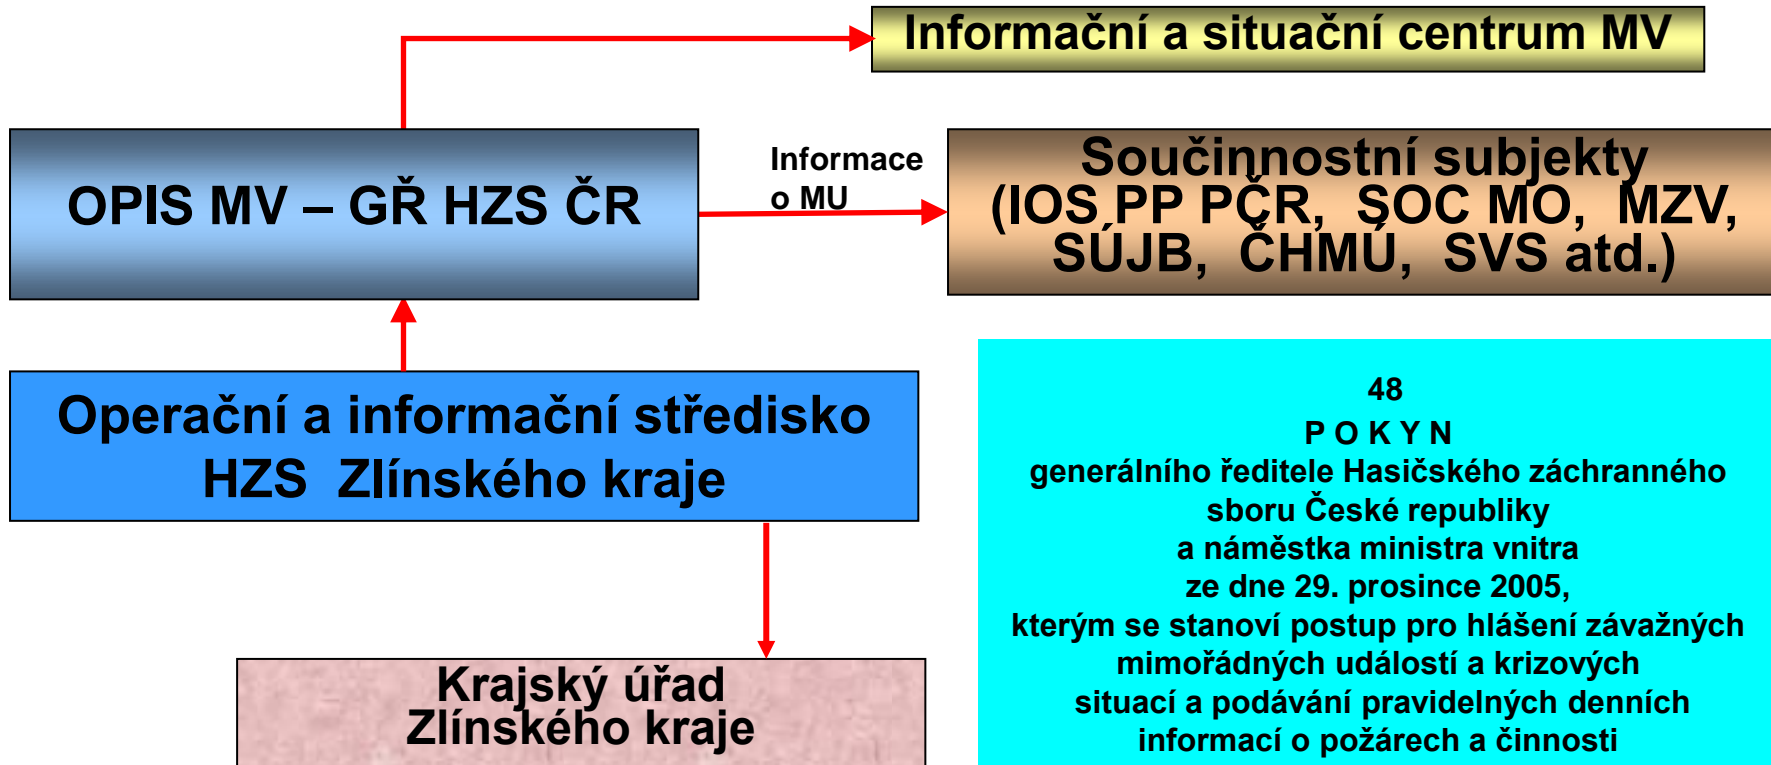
Informační a situační centrum MV

OPIS MV – GŘ HZS ČR

Informace o MU

Součinnostní subjekty (IOS PP PČR, SOC MO, MZV, SÚJB, ČHMÚ, SVS atd.)

Operační a informační středisko HZS Zlínského kraje

48
P O K Y N
generálního ředitele Hasičského záchranného sboru České republiky a náměstka ministra vnitra ze dne 29. prosince 2005, kterým se stanoví postup pro hlášení závažných mimořádných událostí a krizových situací a podávání pravidelných denních informací o požárech a činnosti

Krajský úřad Zlínského kraje